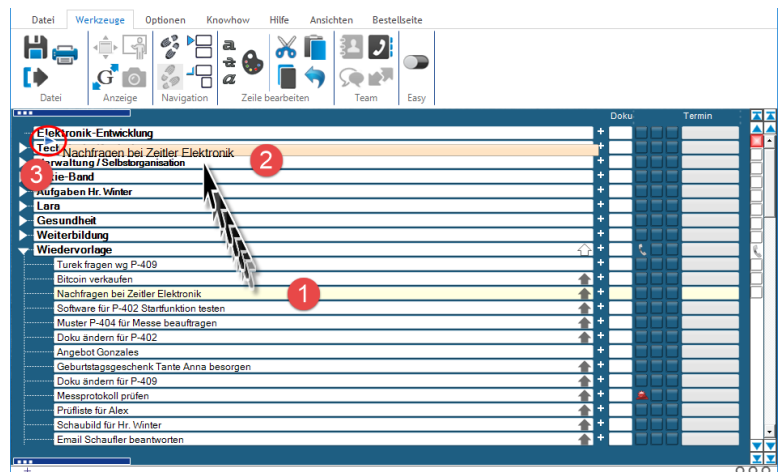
Datei Werkzeuge Optionen Knowhow Hilfe Ansichten Bestellseite

Datei Anzeige Navigation Zeile bearbeiten Team Easy

Doku Termin

Elektronik-Entwicklung
Tech
Nachfragen bei Zeitler Elektronik
2
Verwaltung / Selbstorganisation
3
Mokie-Band
Aufgaben Hr. Winter
Lara
Gesundheit
Weiterbildung
Wiedervorlage
Turek fragen wg P-409
Bitcoin verkaufen
Nachfragen bei Zeitler Elektronik
1
Software für P-402 Startfunktion testen
Muster P-404 für Messe beauftragen
Doku ändern für P-402
Angebot Gonzales
Geburtstagsgeschenk Tante Anna besorgen
Doku ändern für P-409
Messprotokoll prüfen
Prüfliste für Alex
Schaubild für Hr. Winter
Email Schaufler beantworten